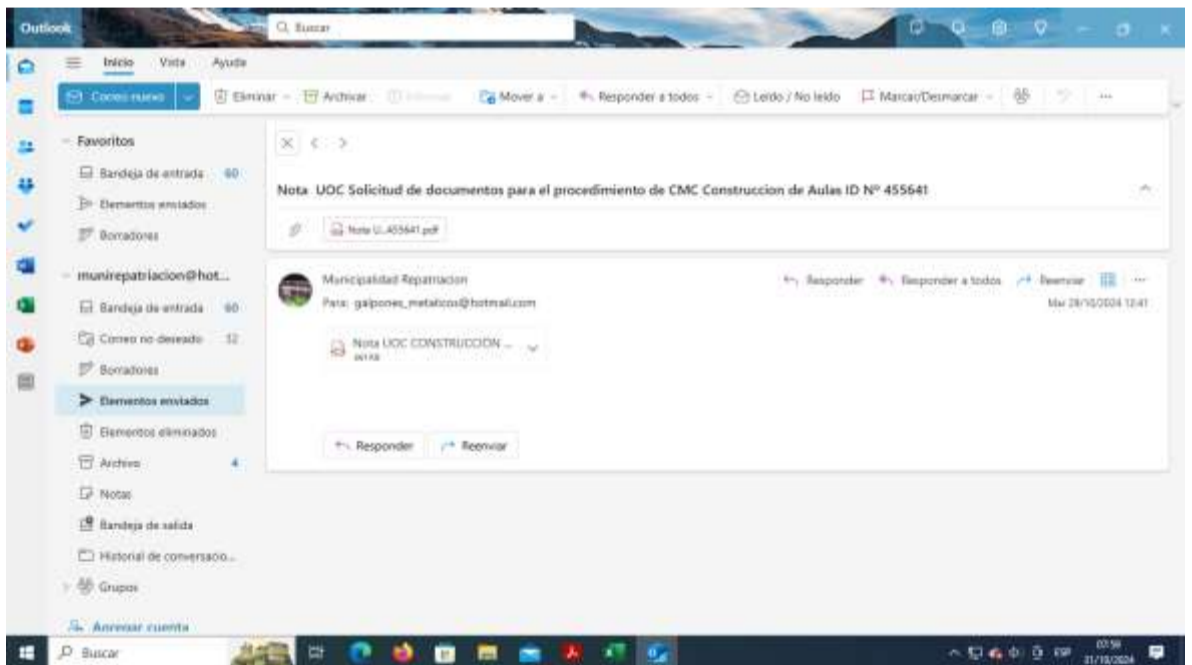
Outlook

Buscar

Inicio Vista Ayuda

Correo nuevo

Eliminar Archivar Informar Mover a Responder a todos Leído / No leído Marcar/Desmarcar ...

Favoritos

Bandeja de entrada 60

Elementos enviados

Borradores

munirepatriacion@hot...

Bandeja de entrada 60

Correo no deseado 32

Borradores

Elementos enviados

Elementos eliminados

Archivo 4

Notas

Bandeja de salida

Historial de conversacio...

Grupos

Agregar cuenta

Nota UOC Solicitud de documentos para el procedimiento de CMC Construccion de Aulas ID Nº 455641

Nota U...455641.pdf

Municipalidad Repatriacion

Para: galpones_metalicos@hotmail.com

Responder Responder a todos Reenviar ...

Mar 29/10/2024 12:41

Nota UOC CONSTRUCCION ...

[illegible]

Responder Reenviar

Buscar

ESP 07:59 31/10/2024